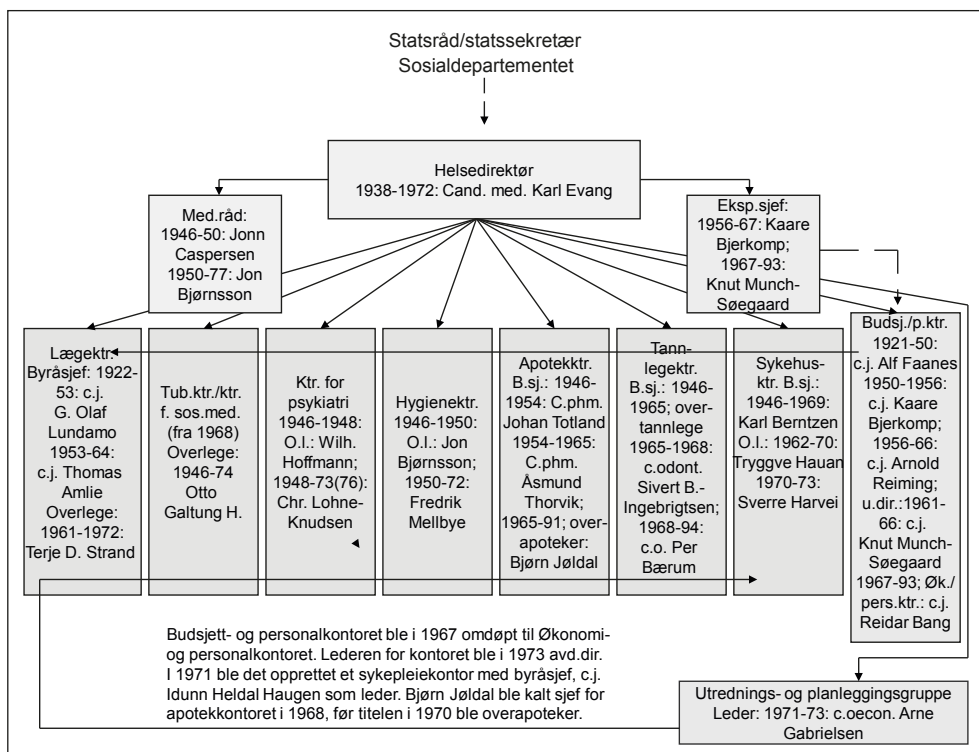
Statsråd/statssekretær
Sosialdepartementet

Helsedirektør
1938-1972: Cand. med. Karl Evang

Med.råd:
1946-50: Jonn Caspersen
1950-77: Jon Bjørnsson

Eksp.sjef:
1956-67: Kaare Bjerkomp;
1967-93: Knut Munch-Søegaard

Lægektr. Byråsjef: 1922-53: c.j. G. Olaf Lundamo 1953-64: c.j. Thomas Amlie Overlege: 1961-1972: Terje D. Strand

Tub.ktr./ktr. f. sos.med. (fra 1968) Overlege: 1946-74 Otto Galtung H.

Ktr. for psykiatri 1946-1948: O.l.: Wilh. Hoffmann; 1948-73(76): Chr. Lohne-Knudsen

Hygienektr. 1946-1950: O.l.: Jon Bjørnsson; 1950-72: Fredrik Mellbye

Apotekktr. B.sj.: 1946-1954: C.phm. Johan Totland 1954-1965: C.phm. Åsmund Thorvik; 1965-91; overapoteker: Bjørn Jøldal

Tannlegektr. B.sj.: 1946-1965; overtannlege 1965-1968: c.odont. Sivert B.-Ingebrigtsen; 1968-94: c.o. Per Bærum

Sykehusktr. B.sj.: 1946-1969: Karl Berntzen O.l.: 1962-70: Tryggve Hauan 1970-73: Sverre Harvei

Budsj./p.ktr. 1921-50: c.j. Alf Faanes 1950-1956: c.j. Kaare Bjerkomp; 1956-66: c.j. Arnold Reiming; u.dir.:1961-66: c.j. Knut Munch-Søegaard 1967-93; Øk./pers.ktr.: c.j. Reidar Bang

Budsjett- og personalkontoret ble i 1967 omdøpt til Økonomi- og personalkontoret. Lederen for kontoret ble i 1973 avd.dir. I 1971 ble det opprettet et sykepleiekontor med byråsjef, c.j. Idunn Heldal Haugen som leder. Bjørn Jøldal ble kalt sjef for apotekkontoret i 1968, før titelen i 1970 ble overapoteker.

Utrednings- og planleggingsgruppe
Leder: 1971-73: c.oecon. Arne Gabrielsen